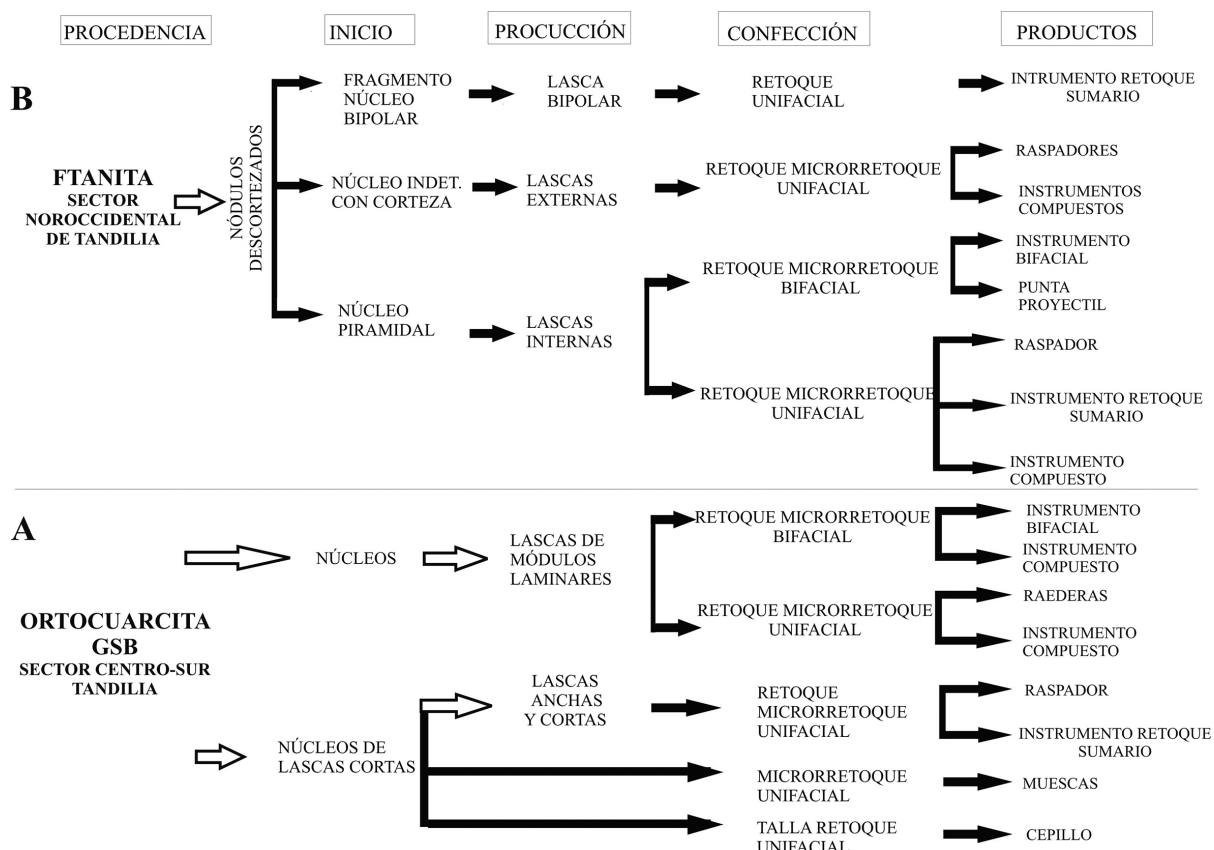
PROCEDENCIA
INICIO
PROCUCCIÓN
CONFECCIÓN
PRODUCTOS

B

FTANITA
SECTOR NOROCCIDENTAL DE TANDILIA

NÓDULOS DESCORTEZADOS

FRAGMENTO NÚCLEO BIPOLAR
LASCA BIPOLAR
RETOQUE UNIFACIAL
INTRUMENTO RETOQUE SUMARIO

NÚCLEO INDET. CON CORTEZA
LASCAS EXTERNAS
RETOQUE MICRORRETOQUE UNIFACIAL
RASPADORES
INSTRUMENTOS COMPUESTOS

NÚCLEO PIRAMIDAL
LASCAS INTERNAS
RETOQUE MICRORRETOQUE BIFACIAL
INSTRUMENTO BIFACIAL
PUNTA PROYECTIL
RETOQUE MICRORRETOQUE UNIFACIAL
RASPADOR
INSTRUMENTO RETOQUE SUMARIO
INSTRUMENTO COMPUESTO

A

ORTOCUARCITA GSB
SECTOR CENTRO-SUR TANDILIA

NÚCLEOS
LASCAS DE MÓDULOS LAMINARES
RETOQUE MICRORRETOQUE BIFACIAL
INSTRUMENTO BIFACIAL
INSTRUMENTO COMPUESTO
RETOQUE MICRORRETOQUE UNIFACIAL
RAEDERAS
INSTRUMENTO COMPUESTO

NÚCLEOS DE LASCAS CORTAS
LASCAS ANCHAS Y CORTAS
RETOQUE MICRORRETOQUE UNIFACIAL
RASPADOR
INSTRUMENTO RETOQUE SUMARIO
MICRORRETOQUE UNIFACIAL
MUESCAS
TALLA RETOQUE UNIFACIAL
CEPILLO